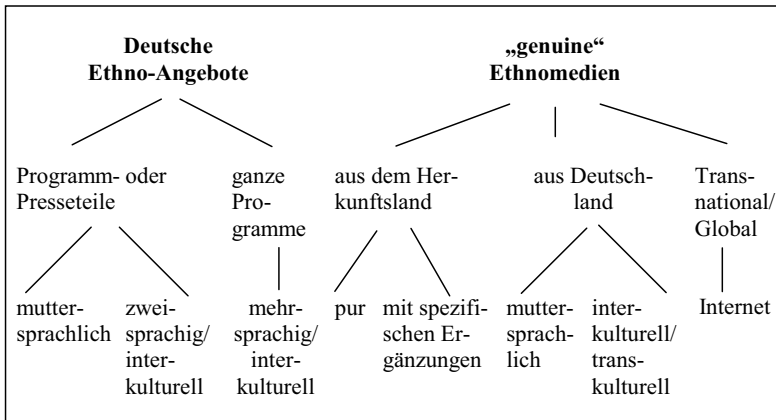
Deutsche Ethno-Angebote

„genuine“ Ethnomedien

Programm- oder Presseteile

ganze Programme

aus dem Herkunftsland

aus Deutschland

Transnational/ Global

muttersprachlich

zweisprachig/ interkulturell

mehrsprachig/ interkulturell

pur

mit spezifischen Ergänzungen

muttersprachlich

interkulturell/ transkulturell

Internet